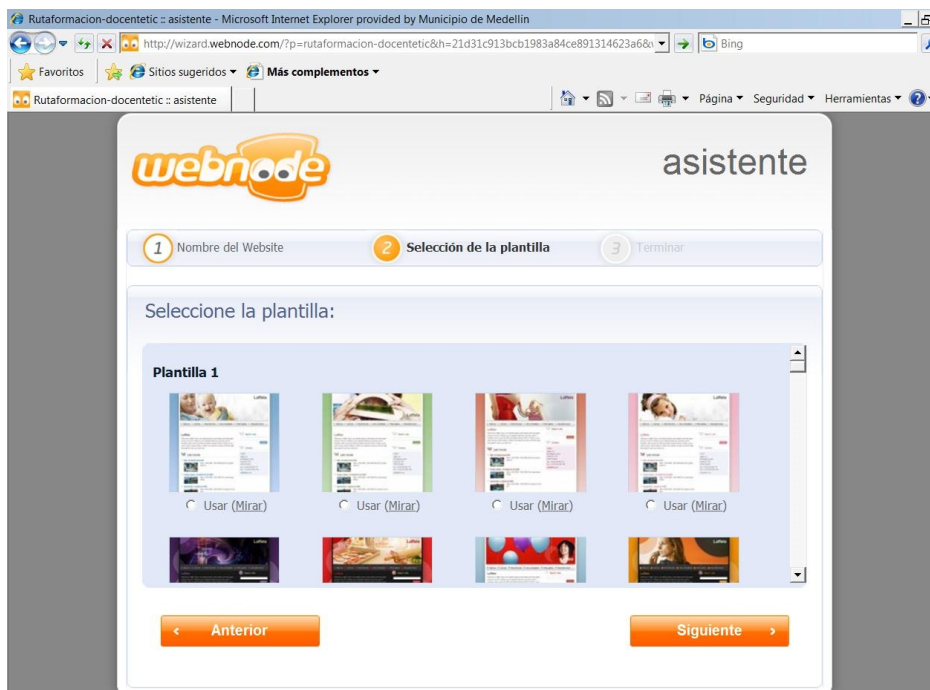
Rutaformacion-docentetic :: asistente - Microsoft Internet Explorer provided by Municipio de Medellin

http://wizard.webnode.com/?p=rutaformacion-docentetic&h=21d31c913bcb1983a84ce891314623a6&

Bing

Favoritos

Sitios sugeridos

Más complementos

Rutaformacion-docentetic :: asistente

Página

Seguridad

Herramientas

webnode

asistente

1 Nombre del Website

2 Selección de la plantilla

3 Terminar

Seleccione la plantilla:

Plantilla 1

Usar (Mirar)

Usar (Mirar)

Usar (Mirar)

Usar (Mirar)

‹ Anterior

Siguiente ›